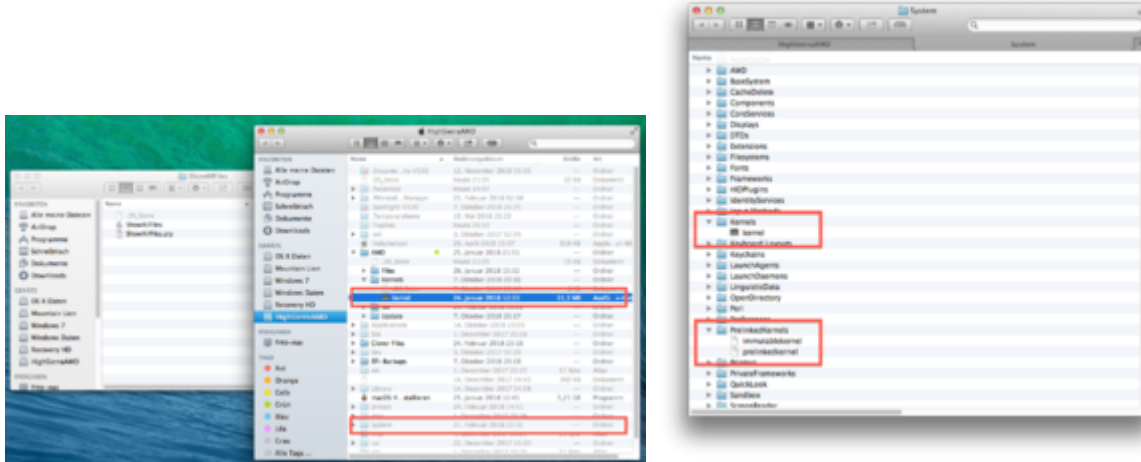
System
HighSierraAMD
System
Name
AMD
BaseSystem
CacheDelete
Components
CoreServices
Displays
DTDs
Extensions
Filesystems
Fonts
Frameworks
HIDPlugins
IdentityServices
Kernels
kernel
Keychains
LaunchAgents
LaunchDaemons
LinguisticData
OpenDirectory
Perl
PrelinkedKernels
immutablekernel
prelinkedkernel
PrivateFrameworks
QuickLook
Sandbox

HighSierraAMD
FAVORITEN
Alle meine Dateien
AirDrop
Programme
Schreibtisch
Dokumente
Downloads
GERÄTE
OS X Daten
Mountain Lion
Windows 7
Windows Daten
Recovery HD
HighSierraAMD
FREIGABEN
TAGS
Rot
Orange
Gelb
Grün
Blau
Lila
Grau
Alle Tags
Name
Änderungsdatum
Größe
Art
AMD
Files
Kernels
kernel
24. Januar 2018 12:53
11,3 MB
Update
Clover Files
EFI-Backup
System
Ordner

FAVORITEN
Alle meine Dateien
AirDrop
Programme
Schreibtisch
Dokumente
Downloads
GERÄTE
OS X Daten
Mountain Lion
Windows 7
Windows Daten
Recovery HD
HighSierraAMD
FREIGABEN
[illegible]